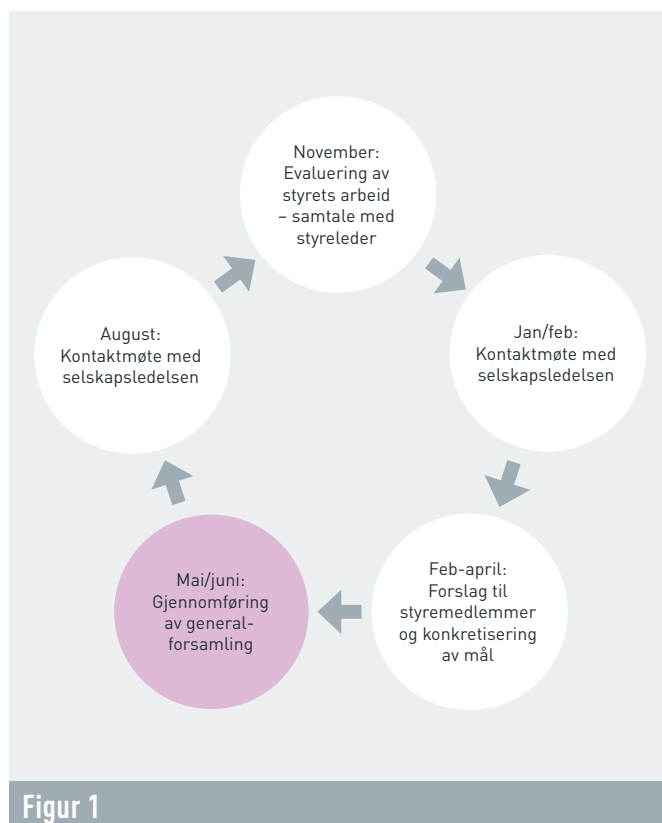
November: Evaluering av styrets arbeid – samtale med styreleder

Jan/feb: Kontaktmøte med selskapsledelsen

Feb-april: Forslag til styremedlemmer og konkretisering av mål

Mai/juni: Gjennomføring av generalforsamling

August: Kontaktmøte med selskapsledelsen

Figur 1